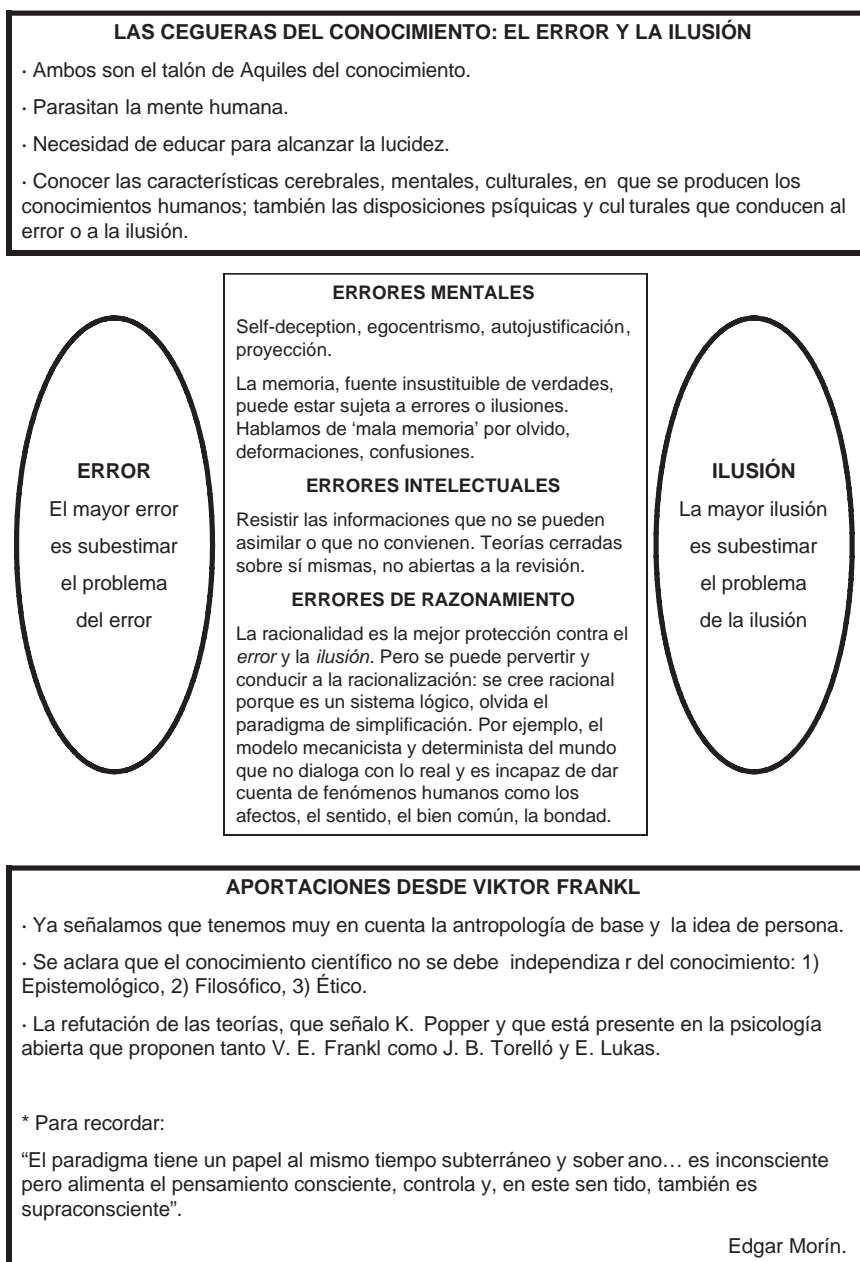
**LAS CEGUERAS DEL CONOCIMIENTO: EL ERROR Y LA ILUSIÓN**

· Ambos son el talón de Aquiles del conocimiento.

· Parasitan la mente humana.

· Necesidad de educar para alcanzar la lucidez.

· Conocer las características cerebrales, mentales, culturales, en que se producen los conocimientos humanos; también las disposiciones psíquicas y culturales que conducen al error o a la ilusión.

**ERROR**
El mayor error es subestimar el problema del error

**ERRORES MENTALES**

Self-deception, egocentrismo, autojustificación, proyección.

La memoria, fuente insustituible de verdades, puede estar sujeta a errores o ilusiones. Hablamos de 'mala memoria' por olvido, deformaciones, confusiones.

**ERRORES INTELECTUALES**

Resistir las informaciones que no se pueden asimilar o que no convienen. Teorías cerradas sobre sí mismas, no abiertas a la revisión.

**ERRORES DE RAZONAMIENTO**

La racionalidad es la mejor protección contra el *error* y la *ilusión*. Pero se puede pervertir y conducir a la racionalización: se cree racional porque es un sistema lógico, olvida el paradigma de simplificación. Por ejemplo, el modelo mecanicista y determinista del mundo que no dialoga con lo real y es incapaz de dar cuenta de fenómenos humanos como los afectos, el sentido, el bien común, la bondad.

**ILUSIÓN**
La mayor ilusión es subestimar el problema de la ilusión

**APORTACIONES DESDE VIKTOR FRANKL**

· Ya señalamos que tenemos muy en cuenta la antropología de base y la idea de persona.

· Se aclara que el conocimiento científico no se debe independizar del conocimiento: 1) Epistemológico, 2) Filosófico, 3) Ético.

· La refutación de las teorías, que señalo K. Popper y que está presente en la psicología abierta que proponen tanto V. E. Frankl como J. B. Torelló y E. Lukas.

* Para recordar:

"El paradigma tiene un papel al mismo tiempo subterráneo y soberano… es inconsciente pero alimenta el pensamiento consciente, controla y, en este sentido, también es supraconsciente".

Edgar Morín.